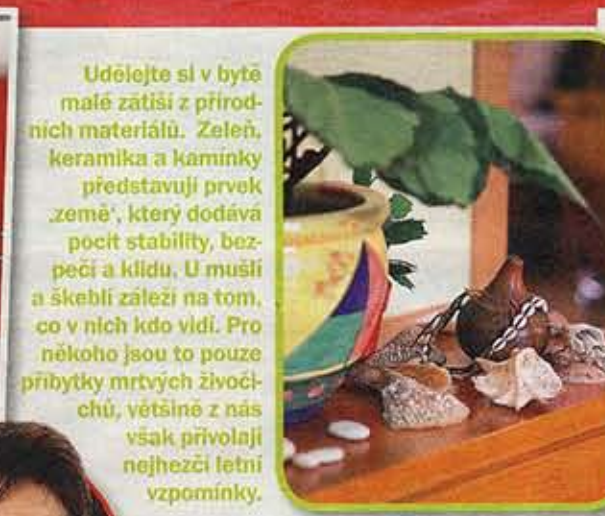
Udělejte si v bytě malé zátiší z přírodních materiálů. Zeleň, keramika a kamínky představují prvek ‚země', který dodává pocit stability, bezpečí a klidu. U mušlí a škeblí záleží na tom, co v nich kdo vidí. Pro někoho jsou to pouze příbytky mrtvých živočichů, většině z nás však přivolají nejhezčí letní vzpomínky.